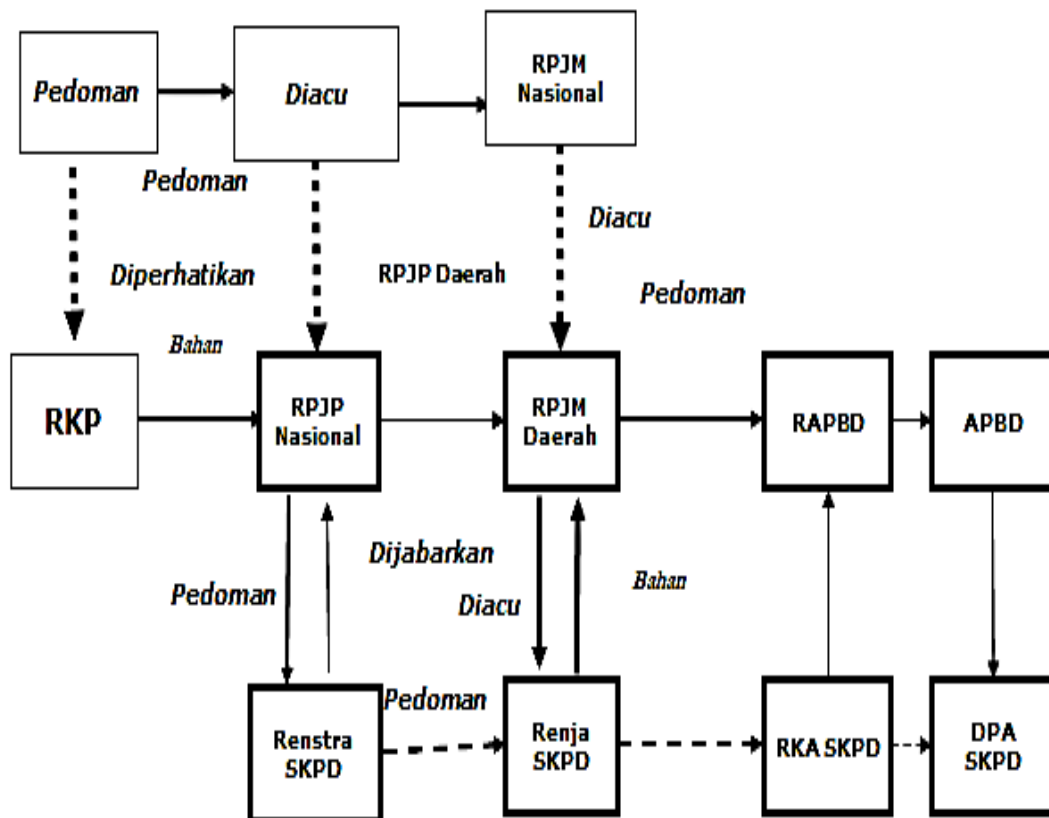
Pedoman

Diacu

RPJM Nasional

Pedoman

Diacu

Diperhatikan

RPJP Daerah

Pedoman

Bahan

RKP

RPJP Nasional

RPJM Daerah

RAPBD

APBD

Dijabarkan

Bahan

Pedoman

Diacu

Pedoman

Renstra SKPD

Renja SKPD

RKA SKPD

DPA SKPD